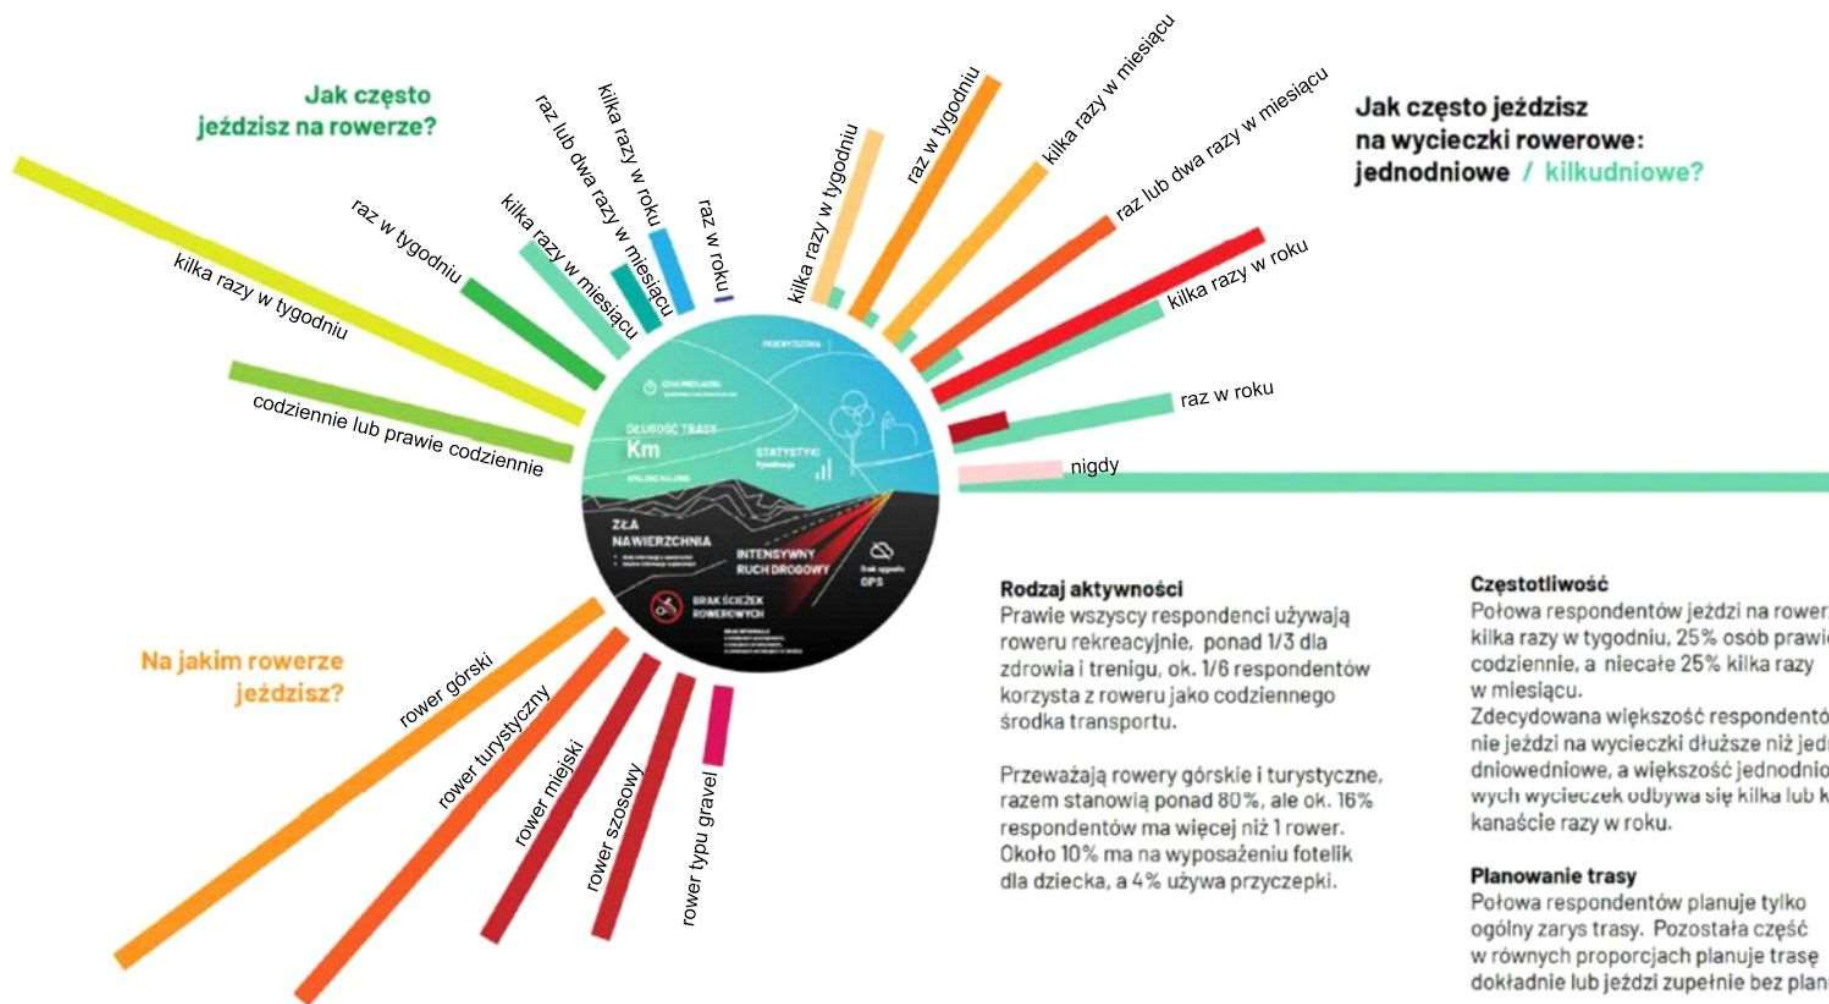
Jak często jeździsz na rowerze?

kilka razy w tygodniu
raz w tygodniu
kilka razy w miesiącu
raz lub dwa razy w miesiącu
kilka razy w roku
raz w roku
codziennie lub prawie codziennie

Jak często jeździsz na wycieczki rowerowe: jednodniowe / kilkudniowe?

kilka razy w tygodniu
raz w tygodniu
kilka razy w miesiącu
raz lub dwa razy w miesiącu
kilka razy w roku
raz w roku
nigdy

DŁUGOŚĆ TRASY
Km
STATYSTYKI
ZŁA NAWIERZCHNIA
INTENSYWNY RUCH DROGOWY
BRAK ŚCIEŻEK ROWEROWYCH
GPS

Na jakim rowerze jeździsz?

rower górski
rower turystyczny
rower miejski
rower szosowy
rower typu gravel

Rodzaj aktywności
Prawie wszyscy respondenci używają roweru rekreacyjnie, ponad 1/3 dla zdrowia i trenigu, ok. 1/6 respondentów korzysta z roweru jako codziennego środka transportu.

Przeważają rowery górskie i turystyczne, razem stanowią ponad 80%, ale ok. 16% respondentów ma więcej niż 1 rower. Około 10% ma na wyposażeniu fotelik dla dziecka, a 4% używa przyczepki.

Częstotliwość
Połowa respondentów jeździ na rower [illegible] kilka razy w tygodniu, 25% osób prawi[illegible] codziennie, a niecałe 25% kilka razy w miesiącu.
Zdecydowana większość respondentó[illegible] nie jeździ na wycieczki dłuższe niż jed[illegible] dniowedniowe, a większość jednodnio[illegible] wych wycieczek odbywa się kilka lub k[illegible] kanaście razy w roku.

Planowanie trasy
Połowa respondentów planuje tylko ogólny zarys trasy. Pozostała część w równych proporcjach planuje trasę dokładnie lub jeździ zupełnie bez plan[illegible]